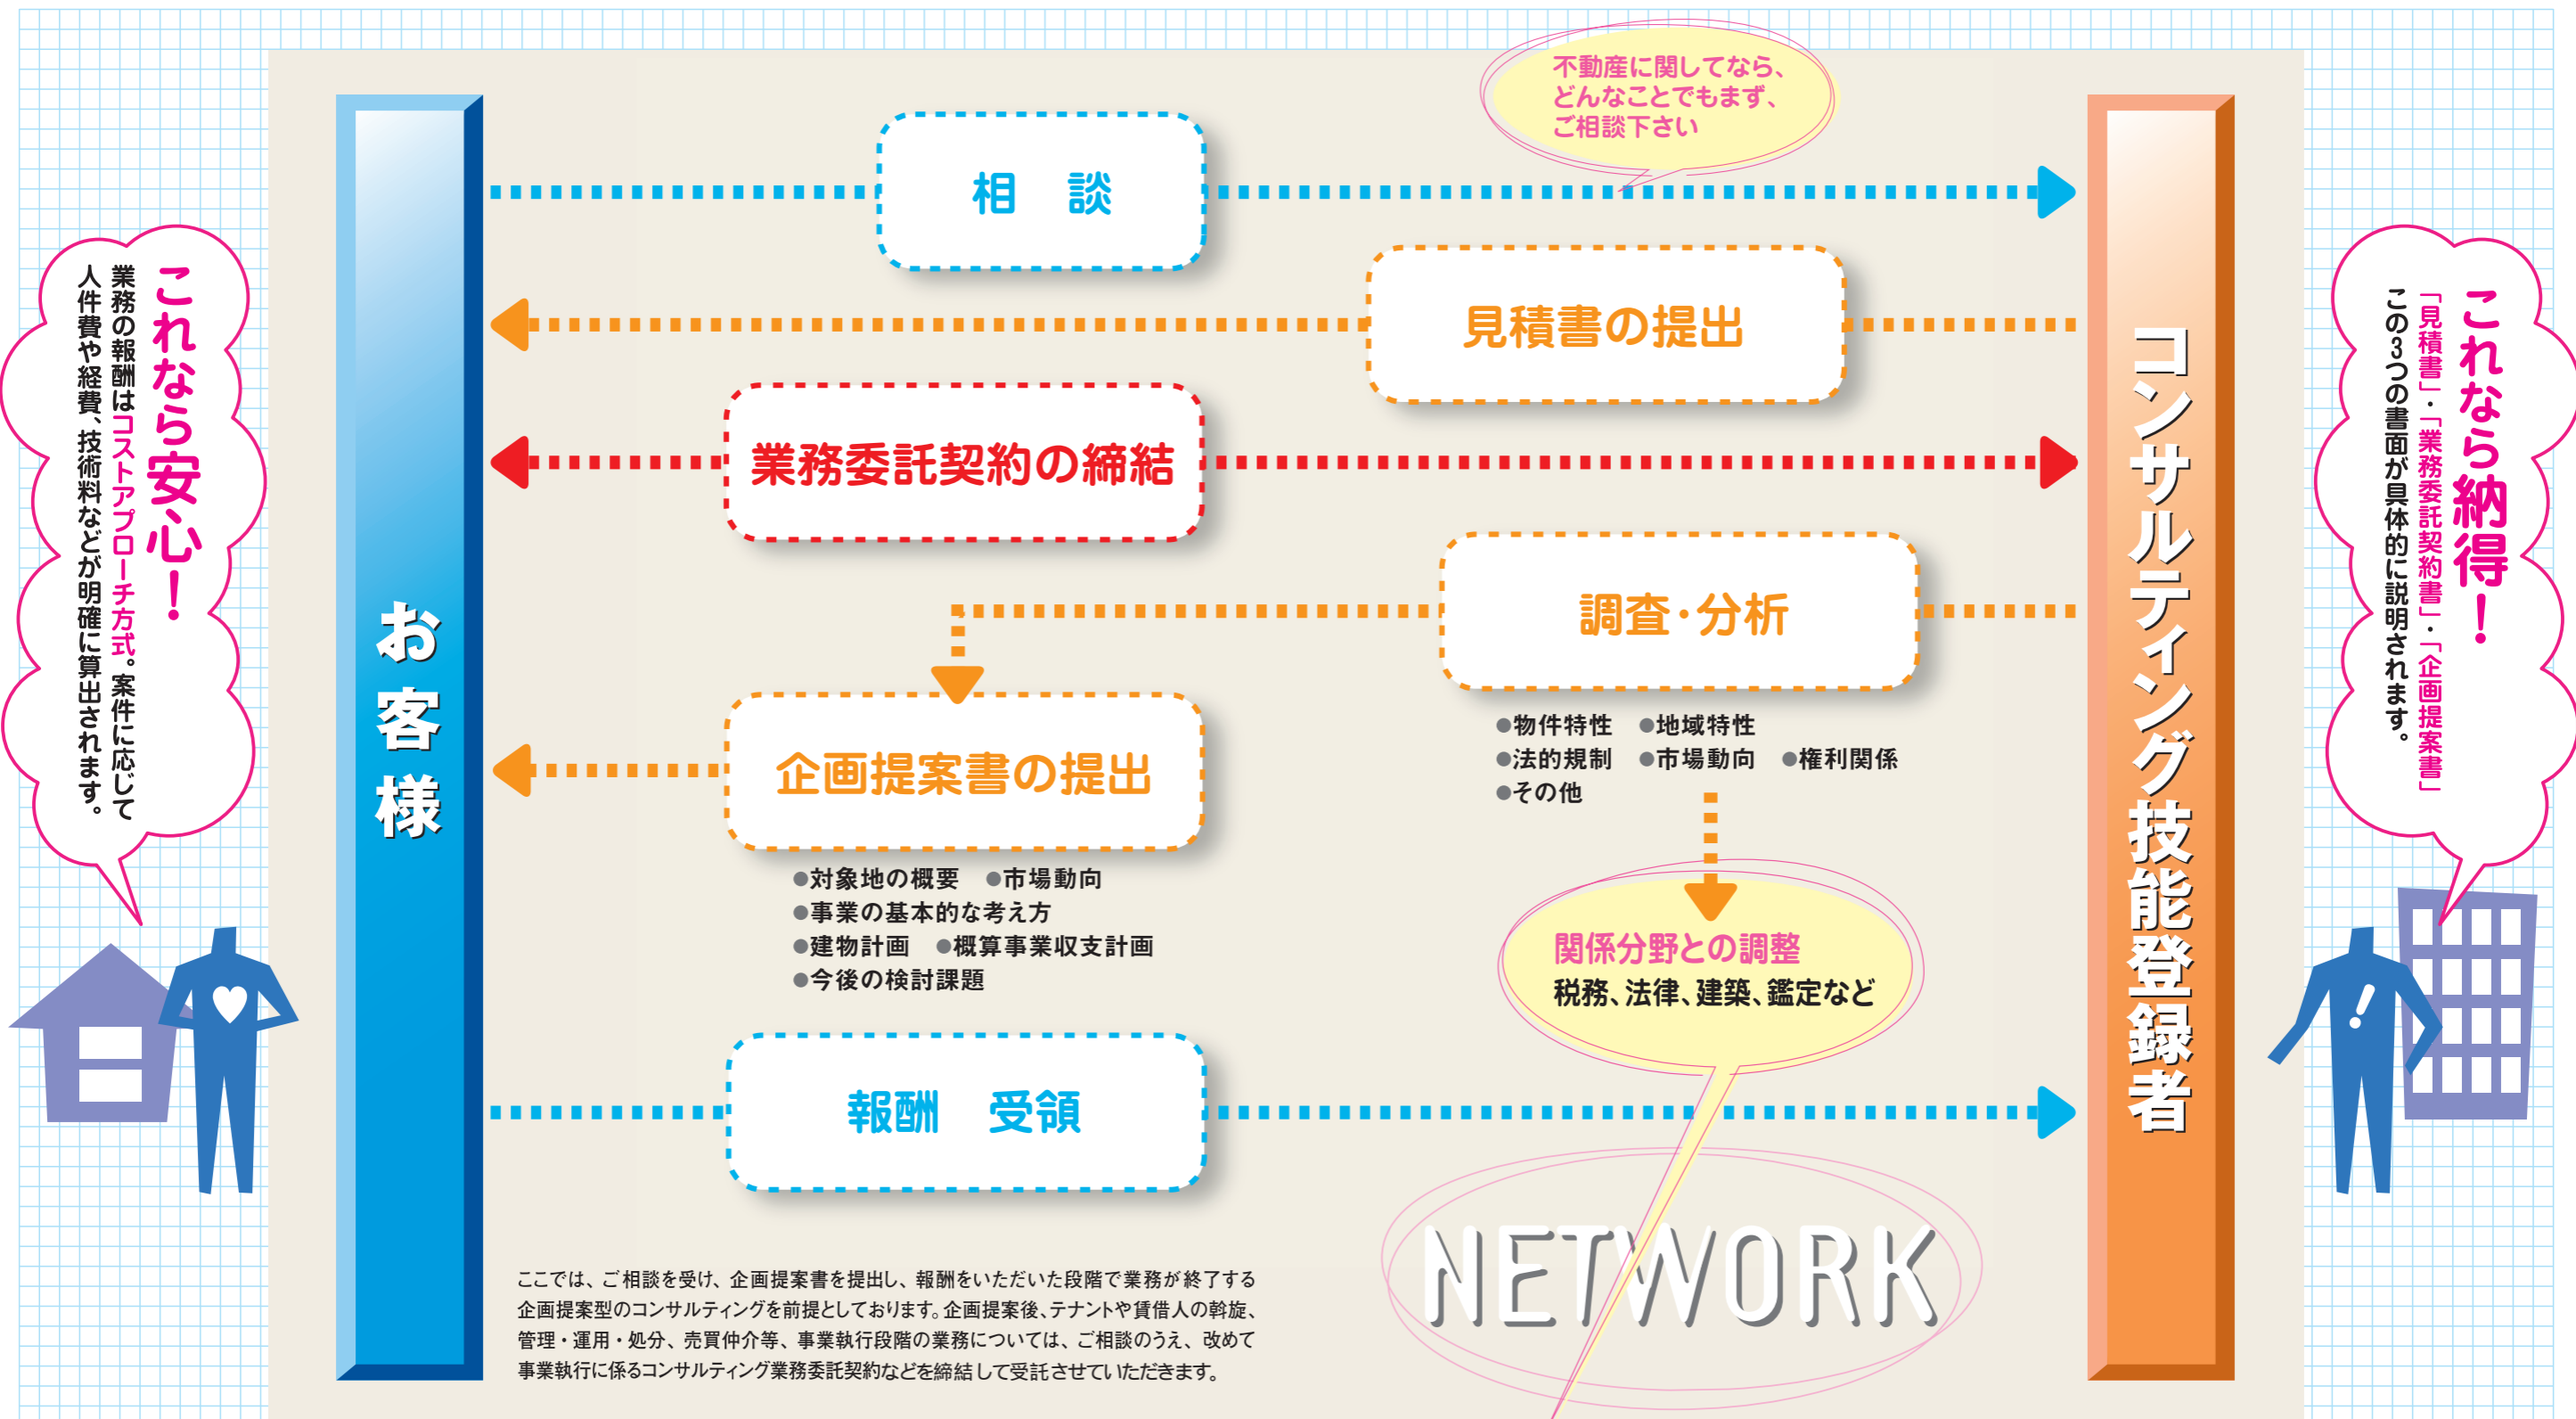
これなら安心！
業務の報酬はコストアプローチ方式。案件に応じて人件費や経費、技術料などが明確に算出されます。

お客様

不動産に関してなら、どんなことでもまず、ご相談下さい

相　談

見積書の提出

業務委託契約の締結

調査・分析

●物件特性　●地域特性
●法的規制　●市場動向　●権利関係
●その他

企画提案書の提出

●対象地の概要　●市場動向
●事業の基本的な考え方
●建物計画　●概算事業収支計画
●今後の検討課題

関係分野との調整
税務、法律、建築、鑑定など

報酬　受領

NETWORK

ここでは、ご相談を受け、企画提案書を提出し、報酬をいただいた段階で業務が終了する企画提案型のコンサルティングを前提としております。企画提案後、テナントや賃借人の斡旋、管理・運用・処分、売買仲介等、事業執行段階の業務については、ご相談のうえ、改めて事業執行に係るコンサルティング業務委託契約などを締結して受託させていただきます。

コンサルティング技能登録者

これなら納得！
「見積書」・「業務委託契約書」・「企画提案書」
この3つの書面が具体的に説明されます。